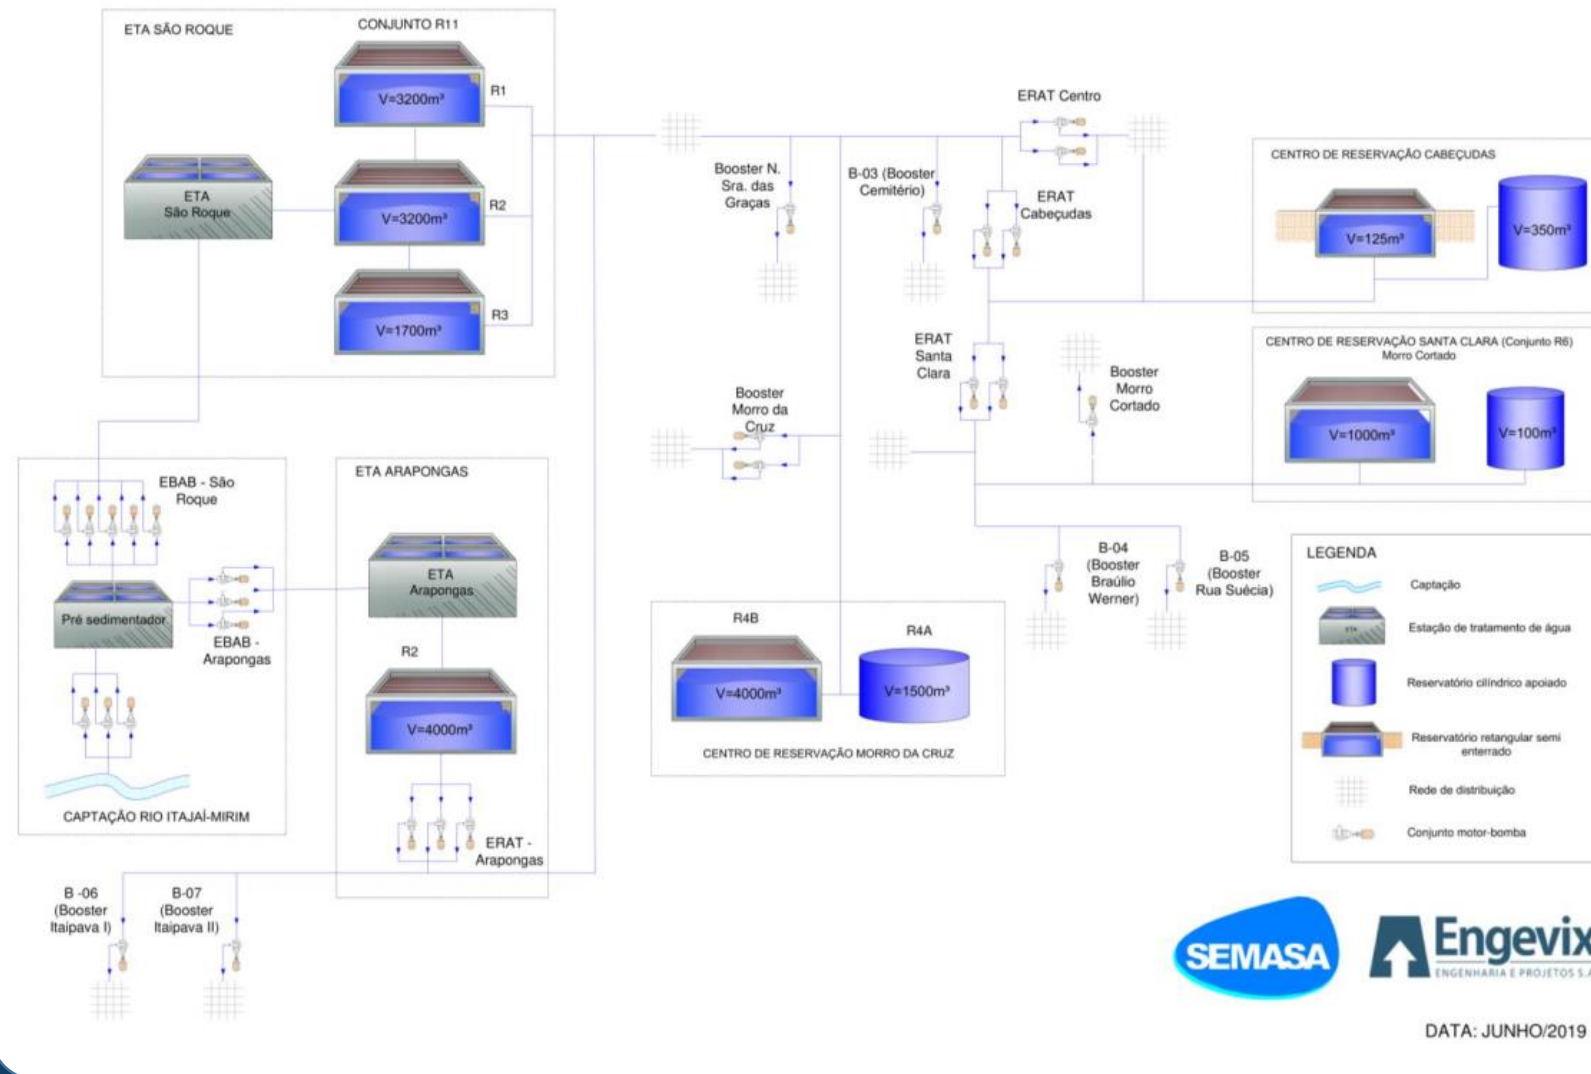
ETA SÃO ROQUE

CONJUNTO R11

V=3200m³

R1

ETA São Roque

V=3200m³

R2

V=1700m³

R3

ERAT Centro

Booster N. Sra. das Graças

B-03 (Booster Cemitério)

ERAT Cabeçudas

CENTRO DE RESERVAÇÃO CABEÇUDAS

V=125m³

V=350m³

ERAT Santa Clara

Booster Morro Cortado

CENTRO DE RESERVAÇÃO SANTA CLARA (Conjunto R6) Morro Cortado

V=1000m³

V=100m³

Booster Morro da Cruz

EBAB - São Roque

ETA ARAPONGAS

ETA Arapongas

Pré sedimentador

EBAB - Arapongas

R2

V=4000m³

CAPTAÇÃO RIO ITAJAÍ-MIRIM

ERAT - Arapongas

R4B

R4A

V=4000m³

V=1500m³

CENTRO DE RESERVAÇÃO MORRO DA CRUZ

B-04 (Booster Braúlio Werner)

B-05 (Booster Rua Suécia)

LEGENDA

Captação

Estação de tratamento de água

Reservatório cilíndrico apoiado

Reservatório retangular semi enterrado

Rede de distribuição

Conjunto motor-bomba

B -06 (Booster Itaipava I)

B-07 (Booster Itaipava II)

SEMASA

Engevix ENGENHARIA E PROJETOS S.A

DATA: JUNHO/2019